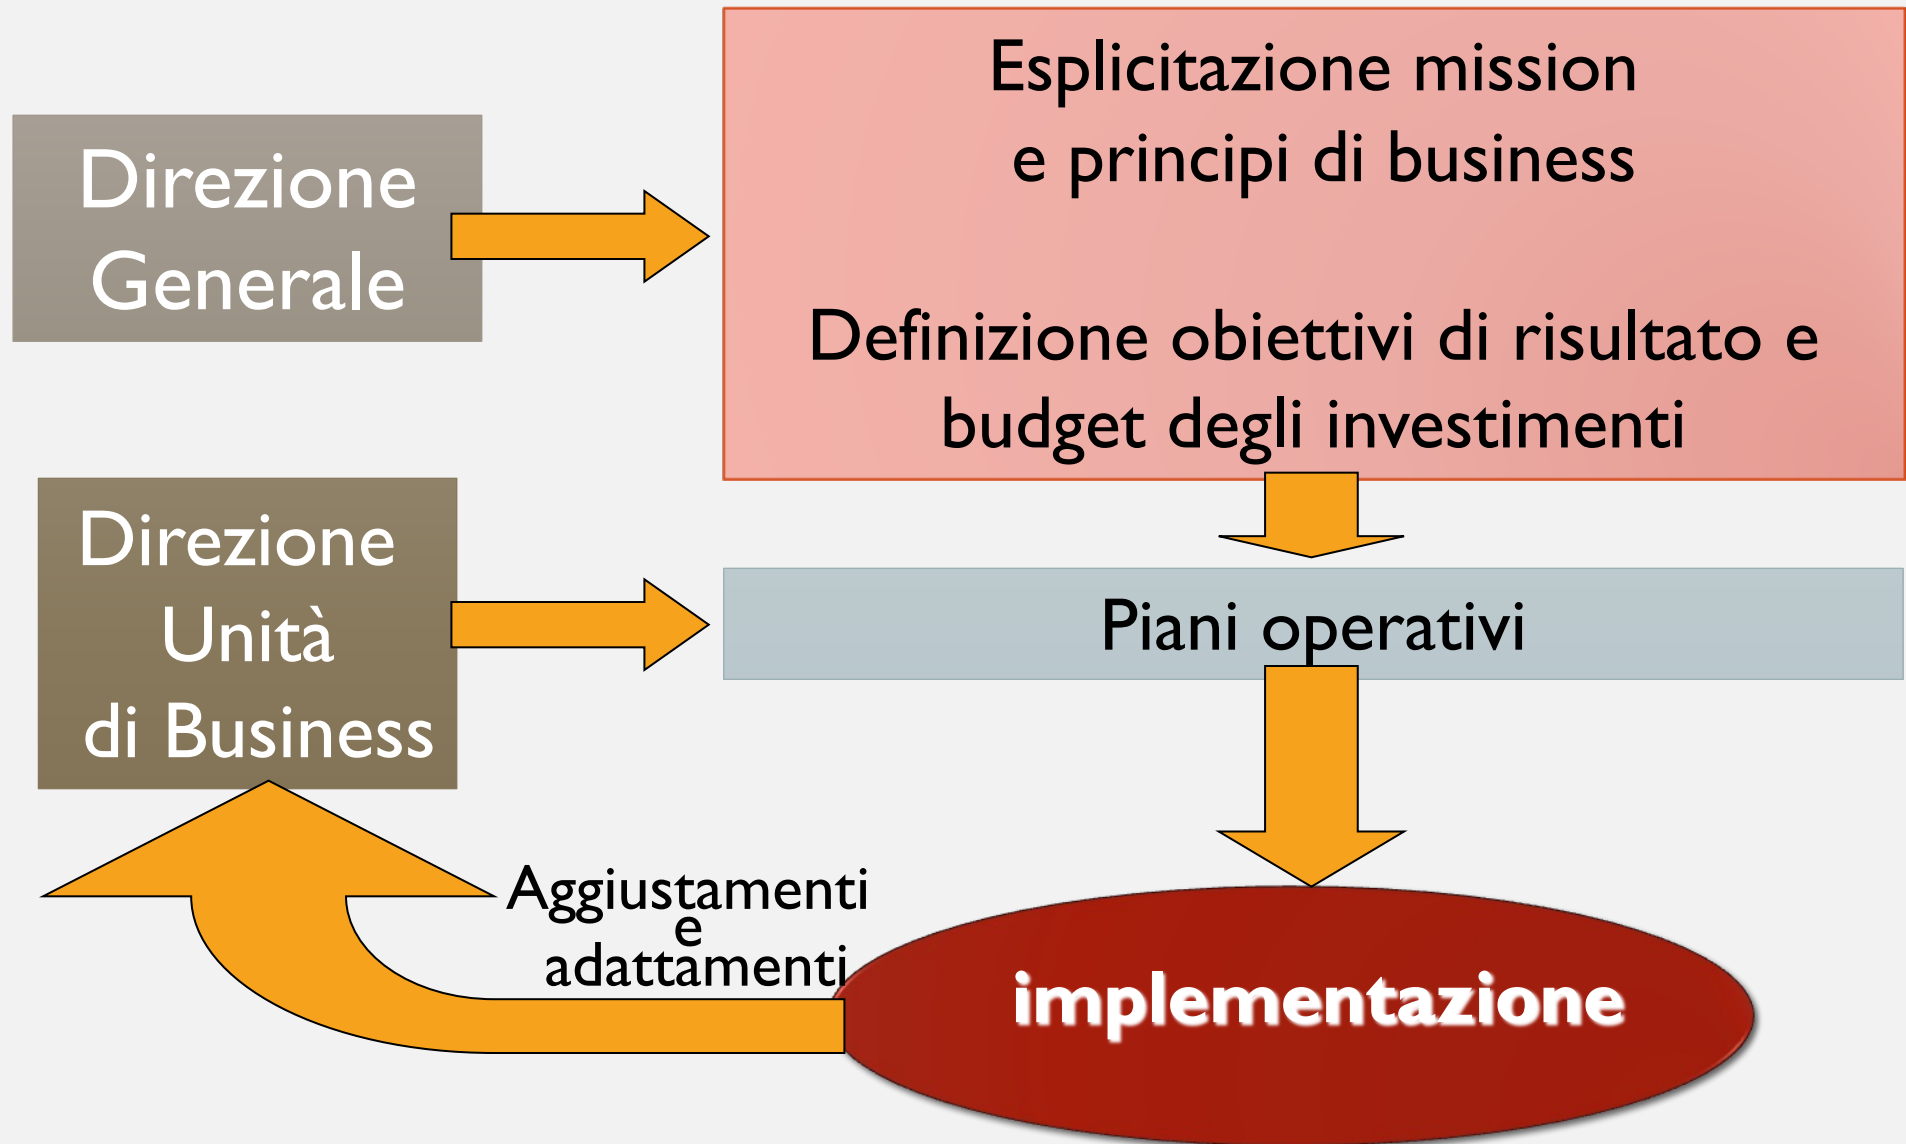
Direzione Generale

Esplicitazione mission e principi di business

Definizione obiettivi di risultato e budget degli investimenti

Direzione Unità di Business

Piani operativi

Aggiustamenti e adattamenti

implementazione